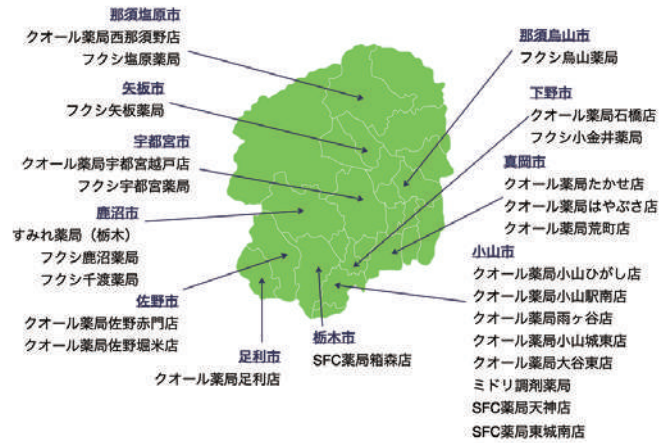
那須塩原市
クオール薬局西那須野店
フクシ塩原薬局

矢板市
フクシ矢板薬局

宇都宮市
クオール薬局宇都宮越戸店
フクシ宇都宮薬局

鹿沼市
すみれ薬局（栃木）
フクシ鹿沼薬局
フクシ千渡薬局

佐野市
クオール薬局佐野赤門店
クオール薬局佐野堀米店

足利市
クオール薬局足利店

栃木市
SFC薬局箱森店

那須烏山市
フクシ烏山薬局

下野市
クオール薬局石橋店
フクシ小金井薬局

真岡市
クオール薬局たかせ店
クオール薬局はやぶさ店
クオール薬局荒町店

小山市
クオール薬局小山ひがし店
クオール薬局小山駅南店
クオール薬局雨ヶ谷店
クオール薬局小山城東店
クオール薬局大谷東店
ミドリ調剤薬局
SFC薬局天神店
SFC薬局東城南店